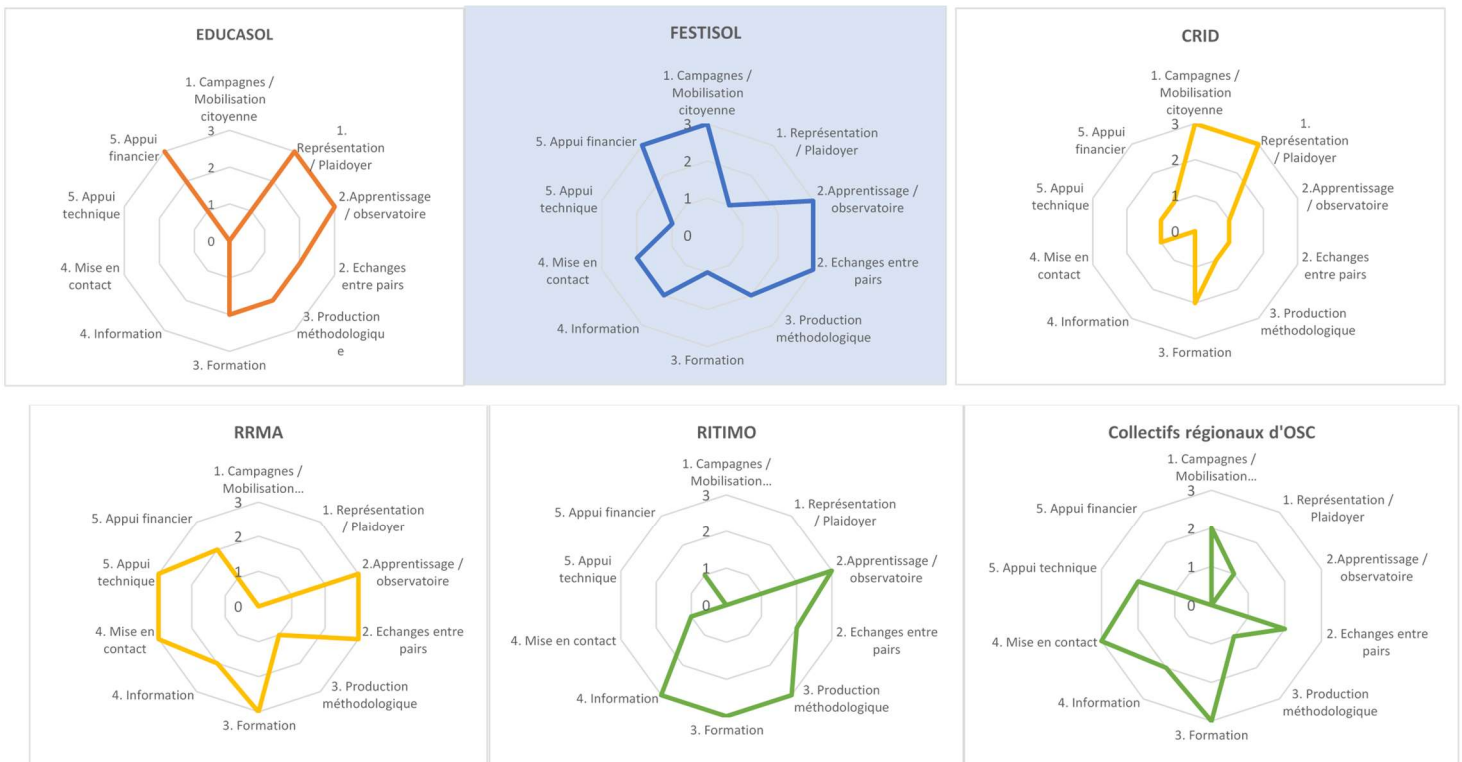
EDUCASOL

1. Campagnes / Mobilisation citoyenne
3
2
1
0
1. Représentation / Plaidoyer
2.Apprentissage / observatoire
2. Echanges entre pairs
3. Production méthodologique
3. Formation
4. Information
4. Mise en contact
5. Appui technique
5. Appui financier

FESTISOL

1. Campagnes / Mobilisation citoyenne
3
2
1
0
1. Représentation / Plaidoyer
2.Apprentissage / observatoire
2. Echanges entre pairs
3. Production méthodologique
3. Formation
4. Information
4. Mise en contact
5. Appui technique
5. Appui financier

CRID

1. Campagnes / Mobilisation citoyenne
3
2
1
0
1. Représentation / Plaidoyer
2.Apprentissage / observatoire
2. Echanges entre pairs
3. Production méthodologique
3. Formation
4. Information
4. Mise en contact
5. Appui technique
5. Appui financier

RRMA

1. Campagnes / Mobilisation...
3
2
1
0
1. Représentation / Plaidoyer
2.Apprentissage / observatoire
2. Echanges entre pairs
3. Production méthodologique
3. Formation
4. Information
4. Mise en contact
5. Appui technique
5. Appui financier

RITIMO

1. Campagnes / Mobilisation...
3
2
1
0
1. Représentation / Plaidoyer
2.Apprentissage / observatoire
2. Echanges entre pairs
3. Production méthodologique
3. Formation
4. Information
4. Mise en contact
5. Appui technique
5. Appui financier

Collectifs régionaux d'OSC

1. Campagnes / Mobilisation...
3
2
1
0
1. Représentation / Plaidoyer
2.Apprentissage / observatoire
2. Echanges entre pairs
3. Production méthodologique
3. Formation
4. Information
4. Mise en contact
5. Appui technique
5. Appui financier